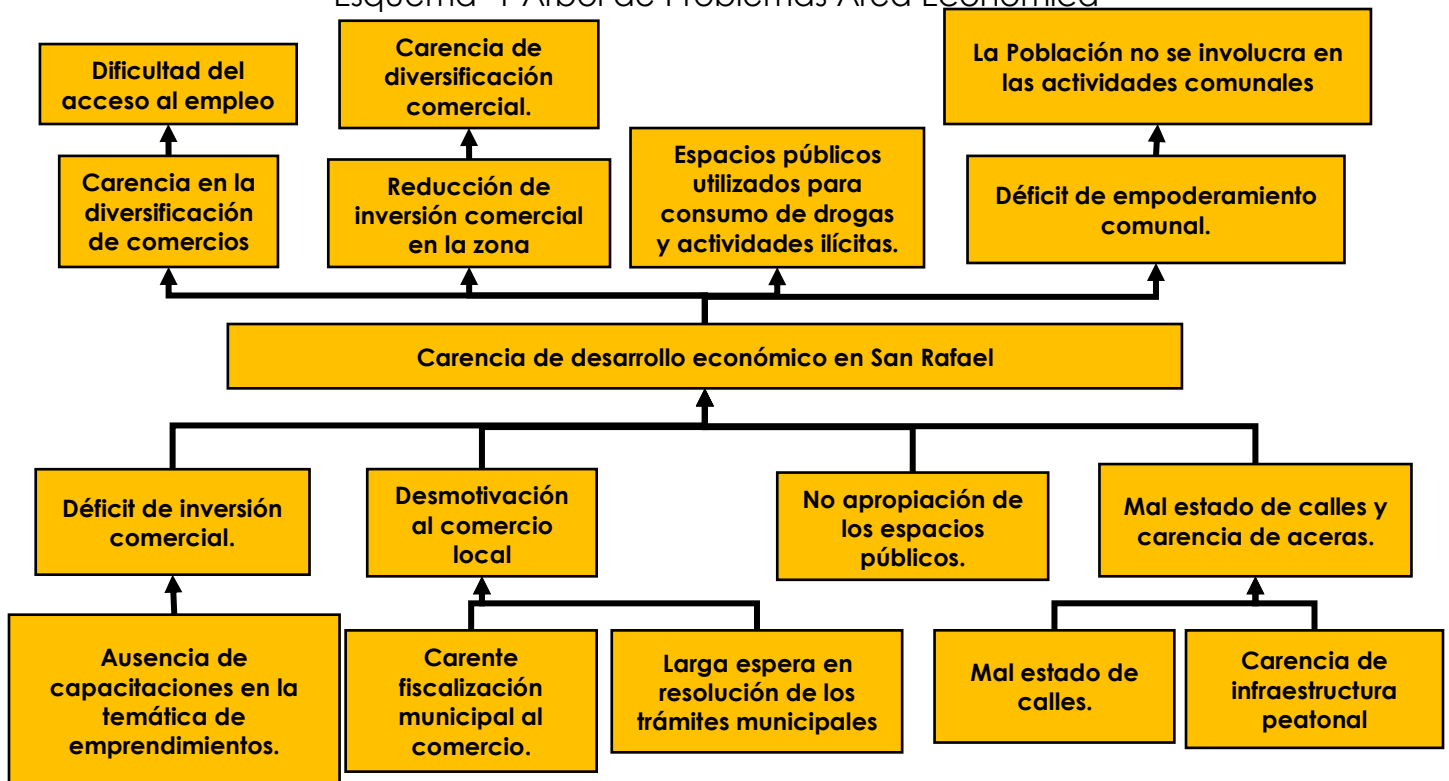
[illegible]

Dificultad del acceso al empleo

Carencia de diversificación comercial.

La Población no se involucra en las actividades comunales

Carencia en la diversificación de comercios

Reducción de inversión comercial en la zona

Espacios públicos utilizados para consumo de drogas y actividades ilícitas.

Déficit de empoderamiento comunal.

Carencia de desarrollo económico en San Rafael

Déficit de inversión comercial.

Desmotivación al comercio local

No apropiación de los espacios públicos.

Mal estado de calles y carencia de aceras.

Ausencia de capacitaciones en la temática de emprendimientos.

Carente fiscalización municipal al comercio.

Larga espera en resolución de los trámites municipales

Mal estado de calles.

Carencia de infraestructura peatonal